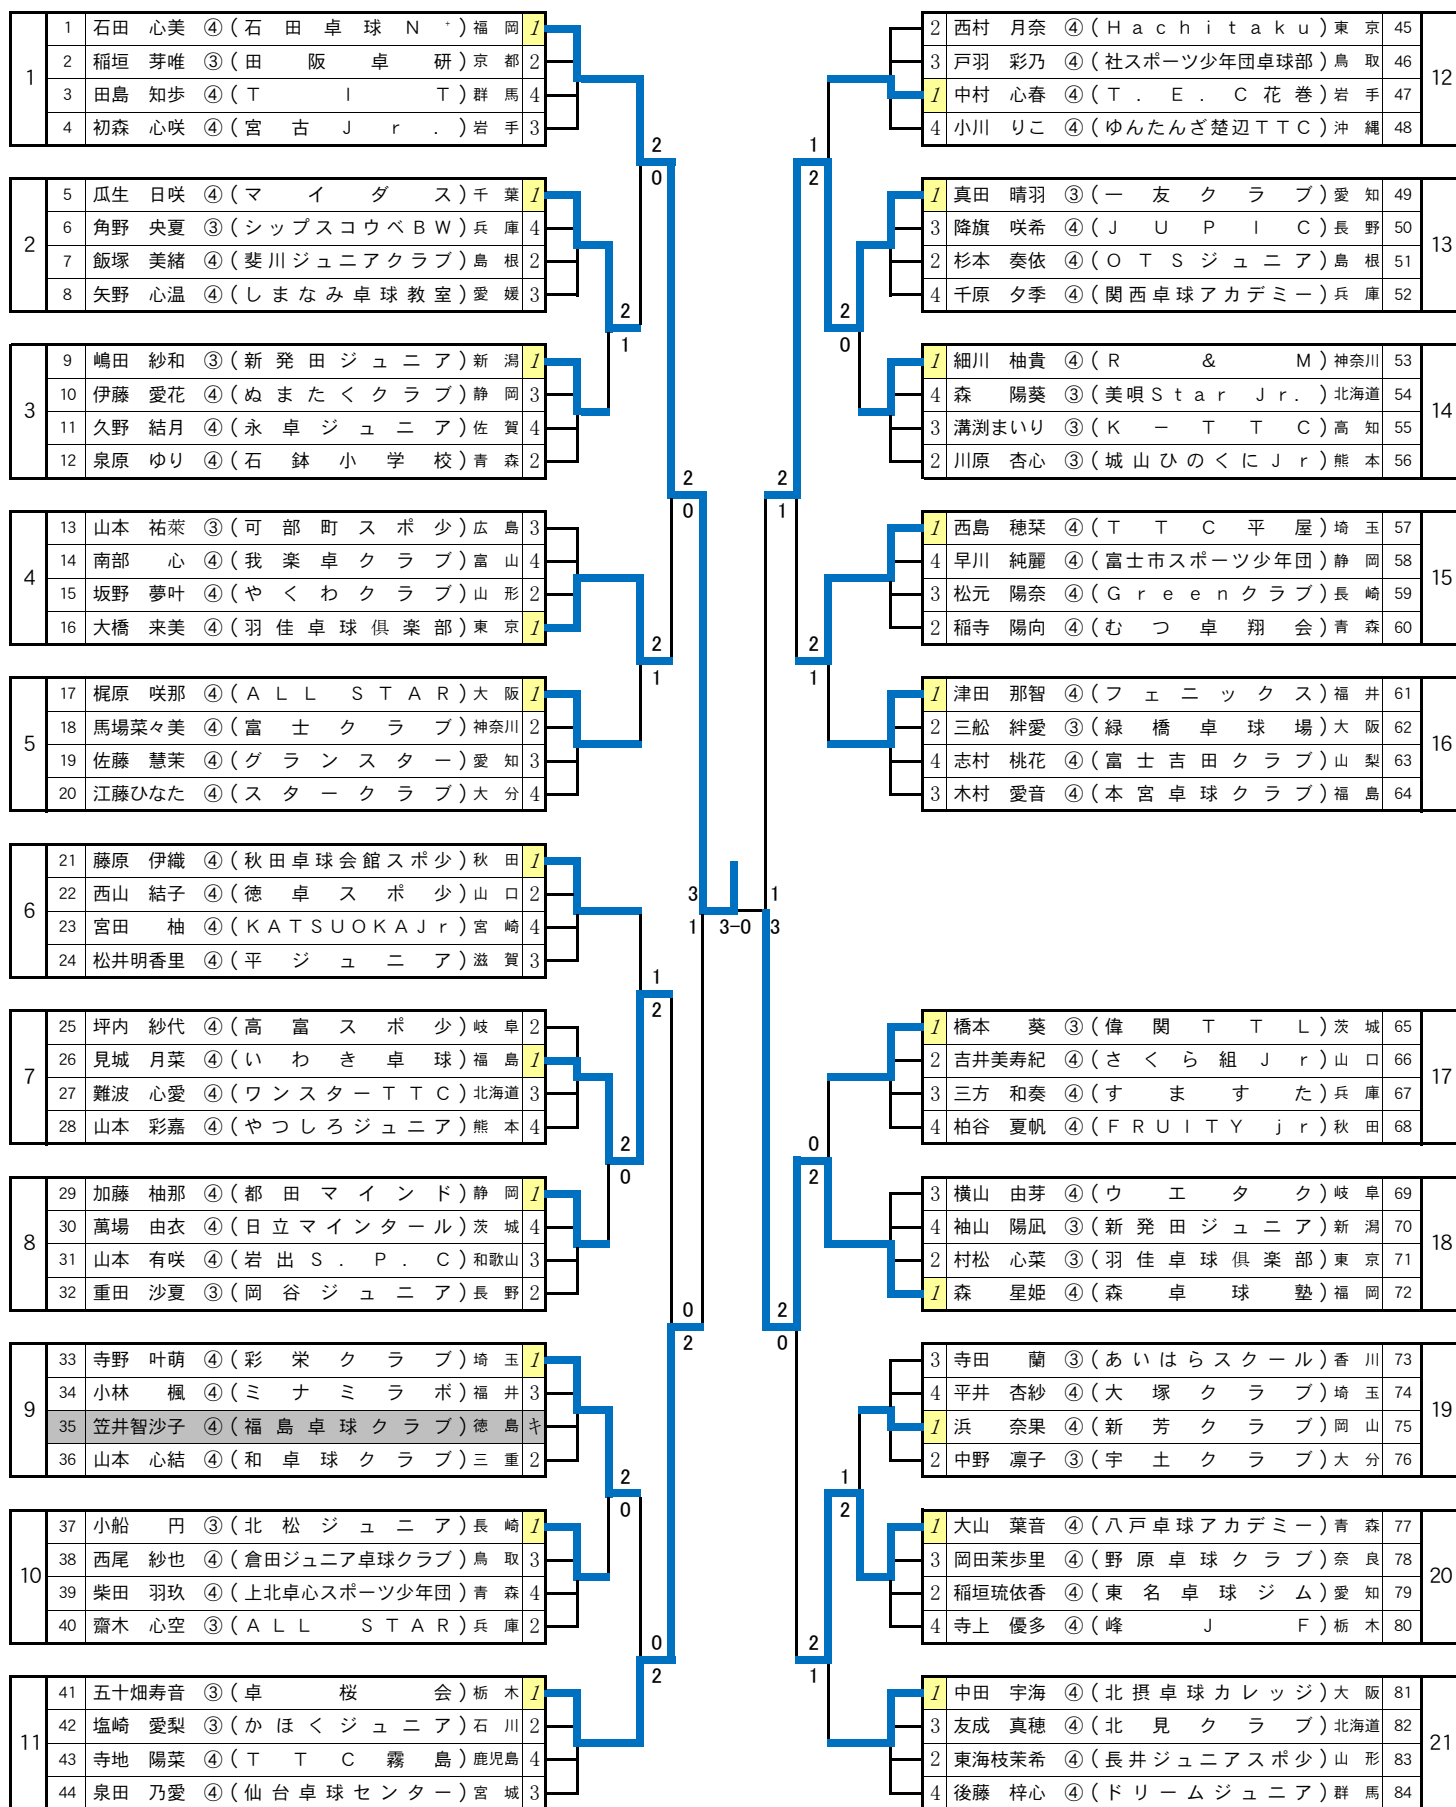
| | | | | | |
|---|---|---|---|---|---|
| 1 | 1 | 石田　心美 | ④（石田卓球N⁺） | 福岡 | 1 |
| | 2 | 稲垣　芽唯 | ③（田阪卓研） | 京都 | 2 |
| | 3 | 田島　知歩 | ④（TIT） | 群馬 | 4 |
| | 4 | 初森　心咲 | ④（宮古Jr.） | 岩手 | 3 |
| 2 | 5 | 瓜生　日咲 | ④（マイダス） | 千葉 | 1 |
| | 6 | 角野　央夏 | ③（シップスコウベBW） | 兵庫 | 4 |
| | 7 | 飯塚　美緒 | ④（斐川ジュニアクラブ） | 島根 | 2 |
| | 8 | 矢野　心温 | ④（しまなみ卓球教室） | 愛媛 | 3 |
| 3 | 9 | 嶋田　紗和 | ③（新発田ジュニア） | 新潟 | 1 |
| | 10 | 伊藤　愛花 | ④（ぬまたくクラブ） | 静岡 | 3 |
| | 11 | 久野　結月 | ④（永卓ジュニア） | 佐賀 | 4 |
| | 12 | 泉原　ゆり | ④（石鉢小学校） | 青森 | 2 |
| 4 | 13 | 山本　祐萊 | ③（可部町スポ少） | 広島 | 3 |
| | 14 | 南部　心 | ④（我楽卓クラブ） | 富山 | 4 |
| | 15 | 坂野　夢叶 | ④（やくわクラブ） | 山形 | 2 |
| | 16 | 大橋　来美 | ④（羽佳卓球倶楽部） | 東京 | 1 |
| 5 | 17 | 梶原　咲那 | ④（ALL STAR） | 大阪 | 1 |
| | 18 | 馬場菜々美 | ④（富士クラブ） | 神奈川 | 2 |
| | 19 | 佐藤　慧茉 | ④（グランスター） | 愛知 | 3 |
| | 20 | 江藤ひなた | ④（スタークラブ） | 大分 | 4 |
| 6 | 21 | 藤原　伊織 | ④（秋田卓球会館スポ少） | 秋田 | 1 |
| | 22 | 西山　結子 | ④（徳卓スポ少） | 山口 | 2 |
| | 23 | 宮田　柚 | ④（KATSUOKAJr） | 宮崎 | 4 |
| | 24 | 松井明香里 | ④（平ジュニア） | 滋賀 | 3 |
| 7 | 25 | 坪内　紗代 | ④（高富スポ少） | 岐阜 | 2 |
| | 26 | 見城　月菜 | ④（いわき卓球） | 福島 | 1 |
| | 27 | 難波　心愛 | ④（ワンスターTTC） | 北海道 | 3 |
| | 28 | 山本　彩嘉 | ④（やつしろジュニア） | 熊本 | 4 |
| 8 | 29 | 加藤　柚那 | ④（都田マインド） | 静岡 | 1 |
| | 30 | 萬場　由衣 | ④（日立マインターール） | 茨城 | 4 |
| | 31 | 山本　有咲 | ④（岩出S.P.C） | 和歌山 | 3 |
| | 32 | 重田　沙夏 | ③（岡谷ジュニア） | 長野 | 2 |
| 9 | 33 | 寺野　叶萌 | ④（彩栄クラブ） | 埼玉 | 1 |
| | 34 | 小林　楓 | ④（ミナミラボ） | 福井 | 3 |
| | 35 | 笠井智沙子 | ④（福島卓球クラブ） | 徳島 | キ |
| | 36 | 山本　心結 | ④（和卓球クラブ） | 三重 | 2 |
| 10 | 37 | 小船　円 | ③（北松ジュニア） | 長崎 | 1 |
| | 38 | 西尾　紗也 | ④（倉田ジュニア卓球クラブ） | 鳥取 | 3 |
| | 39 | 柴田　羽玖 | ④（上北卓心スポーツ少年団） | 青森 | 4 |
| | 40 | 齋木　心空 | ③（ALL STAR） | 兵庫 | 2 |
| 11 | 41 | 五十畑寿音 | ③（卓桜会） | 栃木 | 1 |
| | 42 | 塩崎　愛梨 | ③（かほくジュニア） | 石川 | 2 |
| | 43 | 寺地　陽菜 | ④（TTC霧島） | 鹿児島 | 4 |
| | 44 | 泉田　乃愛 | ④（仙台卓球センター） | 宮城 | 3 |

| | | | | | |
|---|---|---|---|---|---|
| 2 | 西村　月奈 | ④（Hachitaku） | 東京 | 45 | 12 |
| 3 | 戸羽　彩乃 | ④（社スポーツ少年団卓球部） | 鳥取 | 46 | |
| 1 | 中村　心春 | ④（T.E.C花巻） | 岩手 | 47 | |
| 4 | 小川　りこ | ④（ゆんたんざ楚辺TTC） | 沖縄 | 48 | |
| 1 | 真田　晴羽 | ③（一友クラブ） | 愛知 | 49 | 13 |
| 3 | 降籏　咲希 | ④（JUPIC） | 長野 | 50 | |
| 2 | 杉本　奏依 | ④（OTSジュニア） | 島根 | 51 | |
| 4 | 千原　夕季 | ④（関西卓球アカデミー） | 兵庫 | 52 | |
| 1 | 細川　柚貴 | ④（R&M） | 神奈川 | 53 | 14 |
| 4 | 森　陽葵 | ③（美唄Star Jr.） | 北海道 | 54 | |
| 3 | 溝渕まいり | ③（K－TTC） | 高知 | 55 | |
| 2 | 川原　杏心 | ③（城山ひのくにJr） | 熊本 | 56 | |
| 1 | 西島　穂琹 | ④（TTC平屋） | 埼玉 | 57 | 15 |
| 4 | 早川　純麗 | ④（富士市スポーツ少年団） | 静岡 | 58 | |
| 3 | 松元　陽奈 | ④（Greenクラブ） | 長崎 | 59 | |
| 2 | 稲寺　陽向 | ④（むつ卓翔会） | 青森 | 60 | |
| 1 | 津田　那智 | ④（フェニックス） | 福井 | 61 | 16 |
| 2 | 三舩　絆愛 | ③（緑橋卓球場） | 大阪 | 62 | |
| 4 | 志村　桃花 | ④（富士吉田クラブ） | 山梨 | 63 | |
| 3 | 木村　愛音 | ④（本宮卓球クラブ） | 福島 | 64 | |
| 1 | 橋本　葵 | ③（偉関TTL） | 茨城 | 65 | 17 |
| 2 | 吉井美寿紀 | ④（さくら組Jr） | 山口 | 66 | |
| 3 | 三方　和奏 | ④（すます た） | 兵庫 | 67 | |
| 4 | 柏谷　夏帆 | ④（FRUITY jr） | 秋田 | 68 | |
| 3 | 横山　由芽 | ④（ウエタク） | 岐阜 | 69 | 18 |
| 4 | 袖山　陽凪 | ③（新発田ジュニア） | 新潟 | 70 | |
| 2 | 村松　心菜 | ③（羽佳卓球倶楽部） | 東京 | 71 | |
| 1 | 森　星姫 | ④（森卓球塾） | 福岡 | 72 | |
| 3 | 寺田　蘭 | ③（あいはらスクール） | 香川 | 73 | 19 |
| 4 | 平井　杏紗 | ④（大塚クラブ） | 埼玉 | 74 | |
| 1 | 浜　奈果 | ④（新芳クラブ） | 岡山 | 75 | |
| 2 | 中野　凛子 | ③（宇土クラブ） | 大分 | 76 | |
| 1 | 大山　葉音 | ④（八戸卓球アカデミー） | 青森 | 77 | 20 |
| 3 | 岡田茉歩里 | ④（野原卓球クラブ） | 奈良 | 78 | |
| 2 | 稲垣琉依香 | ④（東名卓球ジム） | 愛知 | 79 | |
| 4 | 寺上　優多 | ④（峰JF） | 栃木 | 80 | |
| 1 | 中田　宇海 | ④（北摂卓球カレッジ） | 大阪 | 81 | 21 |
| 3 | 友成　真穂 | ④（北見クラブ） | 北海道 | 82 | |
| 2 | 東海枝茉希 | ④（長井ジュニアスポ少） | 山形 | 83 | |
| 4 | 後藤　梓心 | ④（ドリームジュニア） | 群馬 | 84 | |

2 0 2 1 2 0 2 1 3 1 3－0 1 3 1 2 2 0 0 2 2 0 0 2 1 2 2 1 2 1 2 0 2 0 1 2 0 2 2 1 1 2 2 1